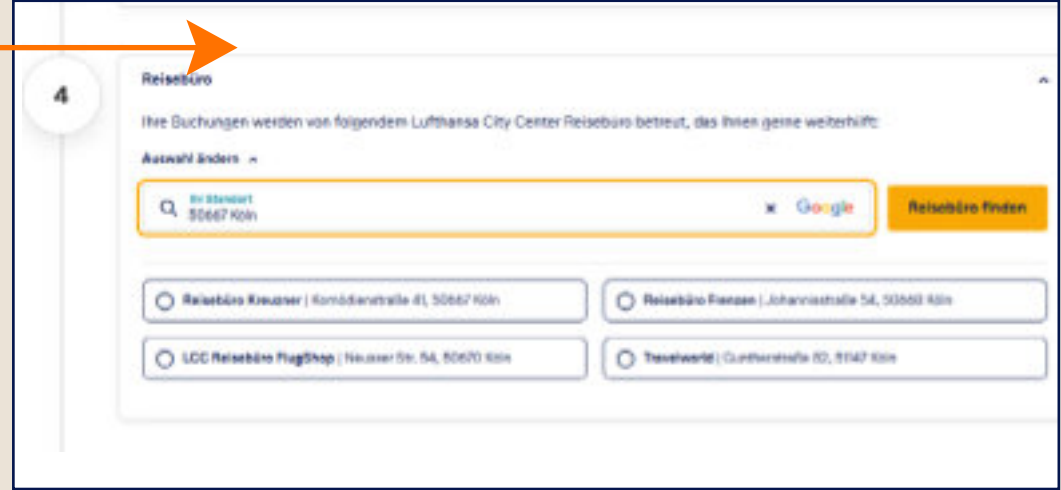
4

Reisebüro

Ihre Buchungen werden von folgendem Lufthansa City Center Reisebüro betreut, das Ihnen gerne weiterhilft:

Auswahl ändern

Ihr Standort
50667 Köln

× Google

Reisebüro finden

Reisebüro Kreuzner | Komödienstraße 41, 50667 Köln

Reisebüro Frenzen | Johannisstraße 54, 50668 Köln

LCC Reisebüro FlugShop | Neusser Str. 54, 50670 Köln

Travelworld | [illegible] 82, 51147 Köln